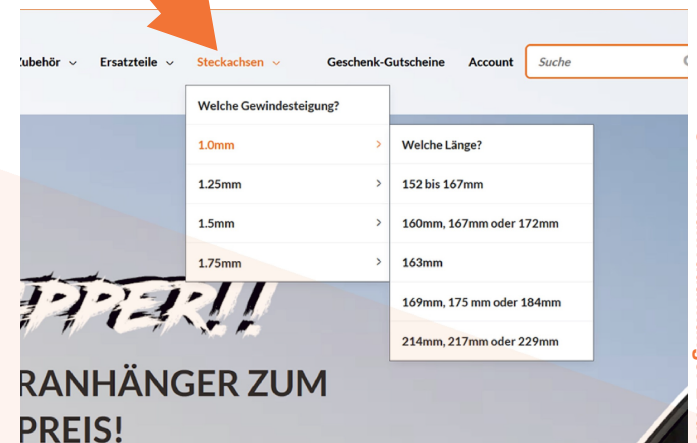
Zubehör ⌄ Ersatzteile ⌄ Steckachsen ⌄ Geschenk-Gutscheine Account Suche

Welche Gewindesteigung?

1.0mm ›

1.25mm ›

1.5mm ›

1.75mm ›

Welche Länge?

152 bis 167mm

160mm, 167mm oder 172mm

163mm

169mm, 175 mm oder 184mm

214mm, 217mm oder 229mm

PPER!!

RANHÄNGER ZUM

PREIS!